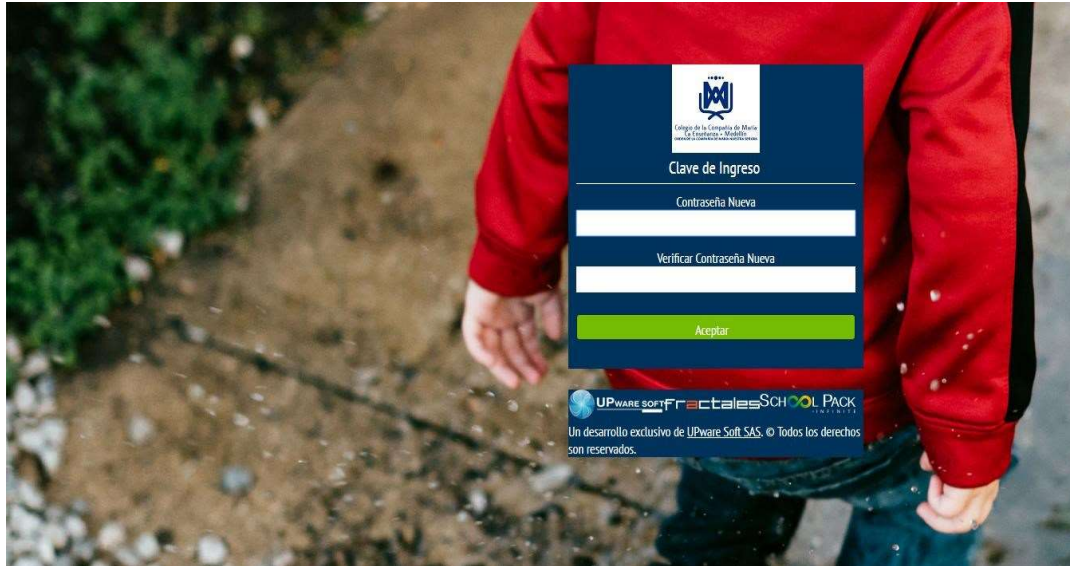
Colegio de la Compañía de María La Enseñanza - Medellín
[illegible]

Clave de Ingreso

Contraseña Nueva

Verificar Contraseña Nueva

Aceptar

UPware soft Fractales SCHOOL PACK INFINITE

Un desarrollo exclusivo de UPware Soft SAS. © Todos los derechos son reservados.